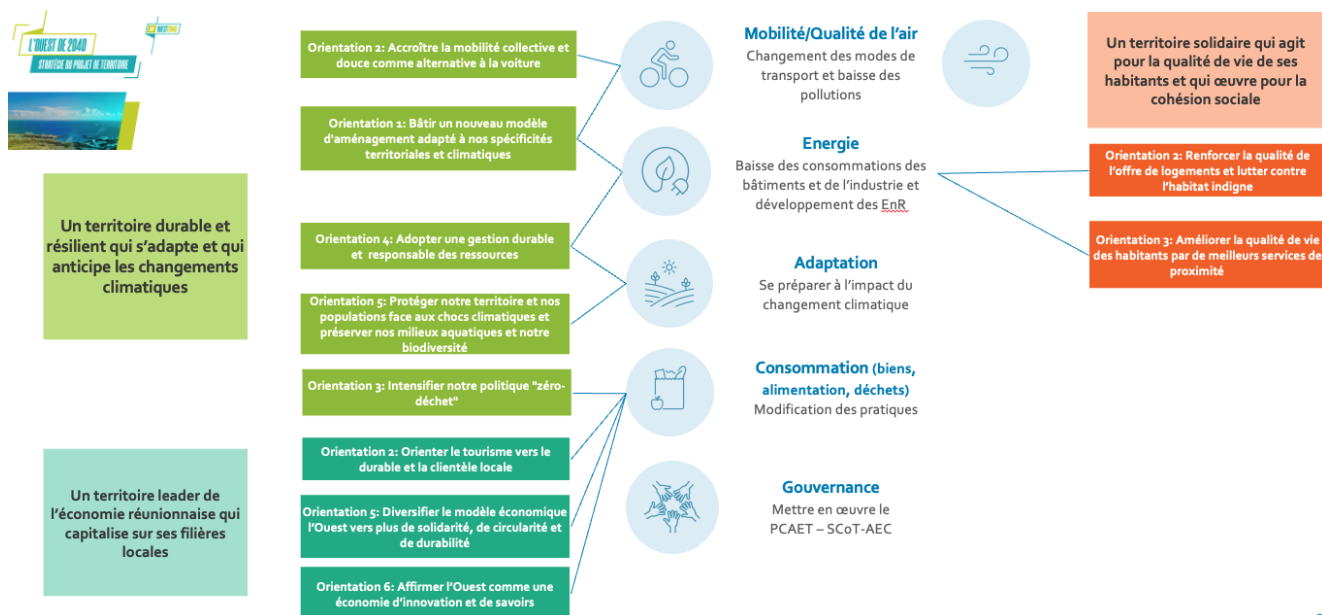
L'OUEST DE 2040
STRATÉGIE DU PROJET DE TERRITOIRE

TCO

Un territoire durable et résilient qui s'adapte et qui anticipe les changements climatiques

Un territoire leader de l'économie réunionnaise qui capitalise sur ses filières locales

Orientation 2: Accroître la mobilité collective et douce comme alternative à la voiture

Orientation 1: Bâtir un nouveau modèle d'aménagement adapté à nos spécificités territoriales et climatiques

Orientation 4: Adopter une gestion durable et responsable des ressources

Orientation 5: Protéger notre territoire et nos populations face aux chocs climatiques et préserver nos milieux aquatiques et notre biodiversité

Orientation 3: Intensifier notre politique "zéro-déchet"

Orientation 2: Orienter le tourisme vers le durable et la clientèle locale

Orientation 5: Diversifier le modèle économique l'Ouest vers plus de solidarité, de circularité et de durabilité

Orientation 6: Affirmer l'Ouest comme une économie d'innovation et de savoirs

Mobilité/Qualité de l'air
Changement des modes de transport et baisse des pollutions

Energie
Baisse des consommations des bâtiments et de l'industrie et développement des EnR

Adaptation
Se préparer à l'impact du changement climatique

Consommation (biens, alimentation, déchets)
Modification des pratiques

Gouvernance
Mettre en œuvre le PCAET – SCoT-AEC

Un territoire solidaire qui agit pour la qualité de vie de ses habitants et qui œuvre pour la cohésion sociale

Orientation 2: Renforcer la qualité de l'offre de logements et lutter contre l'habitat indigne

Orientation 3: Améliorer la qualité de vie des habitants par de meilleurs services de proximité